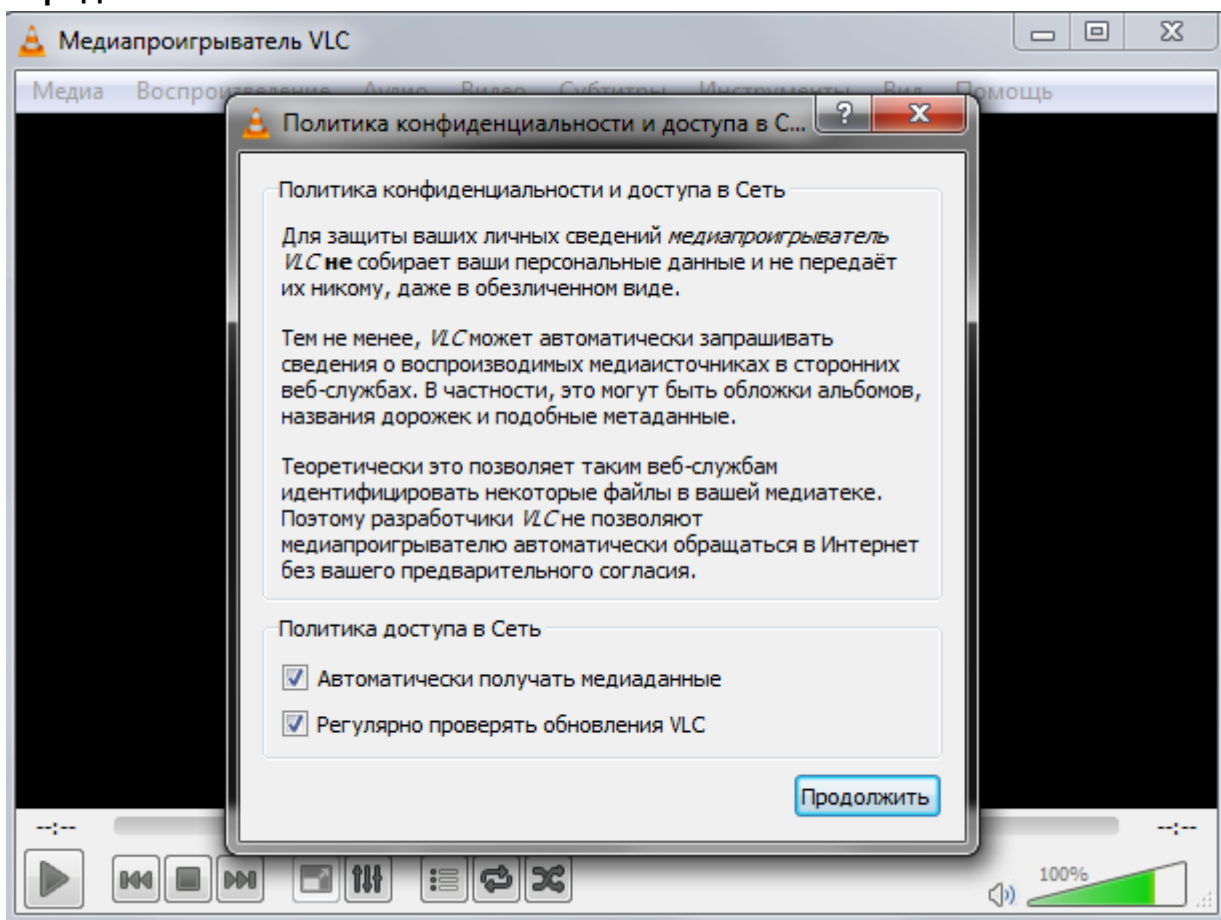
Медиапроигрыватель VLC

Медиа Воспроизведение Аудио Видео Субтитры Инструменты Вид Помощь

Политика конфиденциальности и доступа в С...

Политика конфиденциальности и доступа в Сеть

Для защиты ваших личных сведений *медиапроигрыватель VLC* **не** собирает ваши персональные данные и не передаёт их никому, даже в обезличенном виде.

Тем не менее, *VLC* может автоматически запрашивать сведения о воспроизводимых медиаисточниках в сторонних веб-службах. В частности, это могут быть обложки альбомов, названия дорожек и подобные метаданные.

Теоретически это позволяет таким веб-службам идентифицировать некоторые файлы в вашей медиатеке. Поэтому разработчики *VLC* не позволяют медиапроигрывателю автоматически обращаться в Интернет без вашего предварительного согласия.

Политика доступа в Сеть

Автоматически получать медиаданные

Регулярно проверять обновления VLC

Продолжить

--:--

--:--

100%